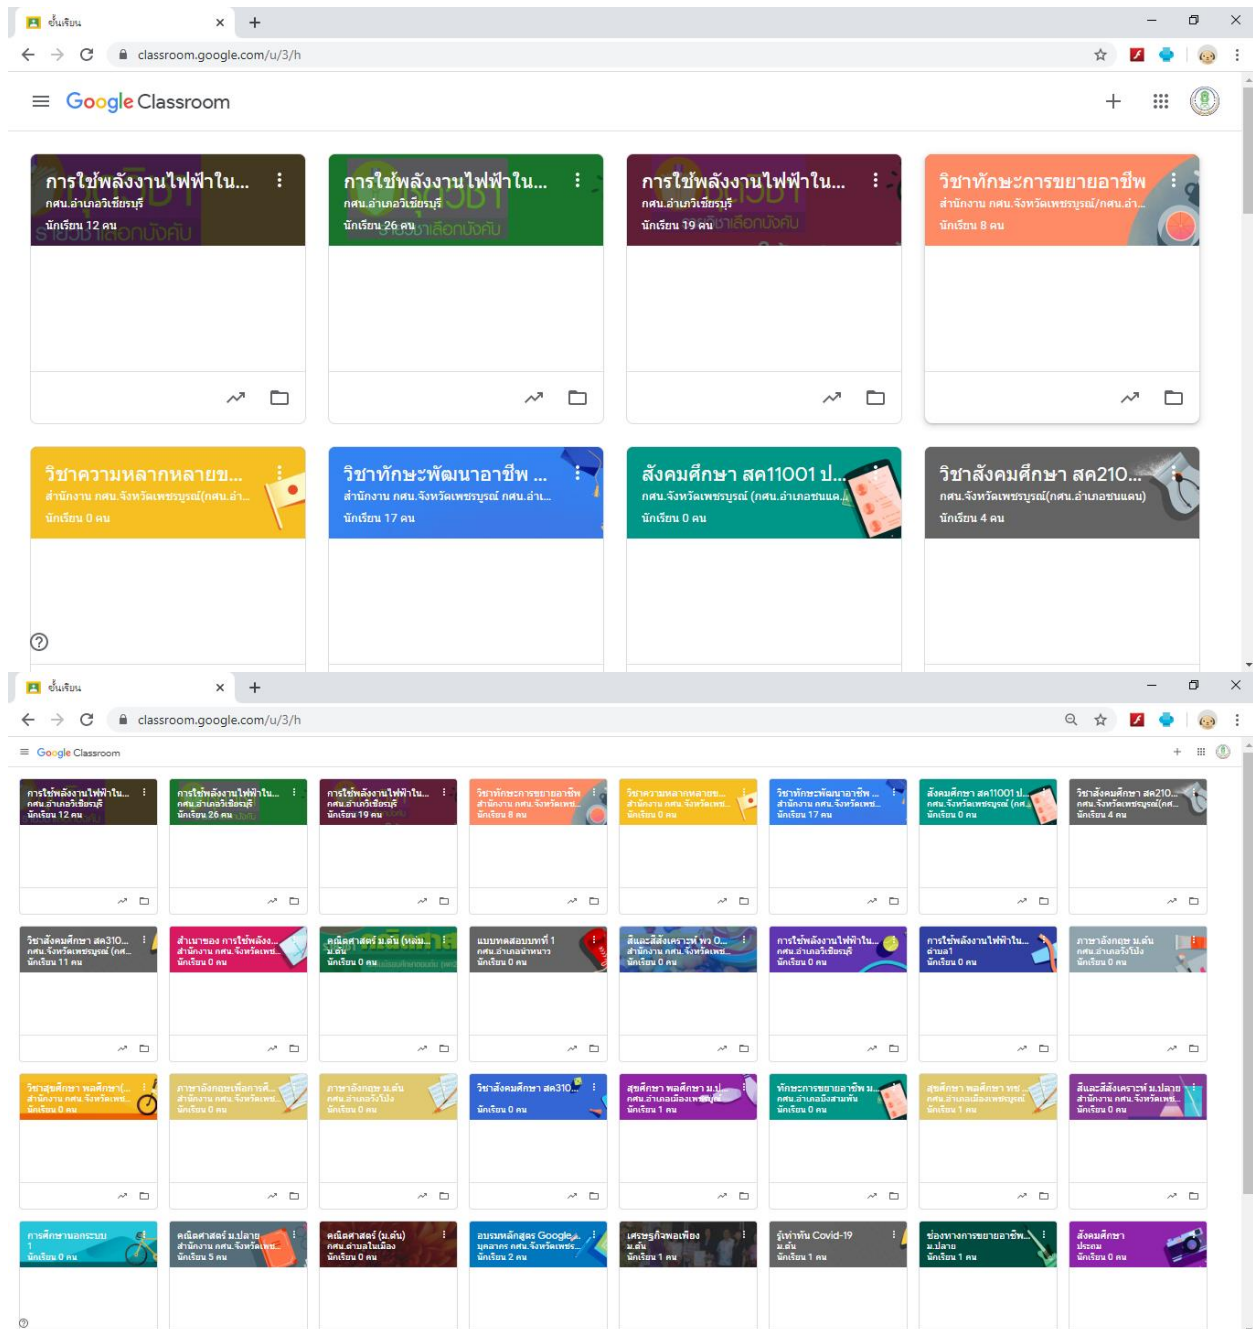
ชั้นเรียน
classroom.google.com/u/3/h
Google Classroom

การใช้พลังงานไฟฟ้าใน...
กศน.อำเภอวิเชียรบุรี
นักเรียน 12 คน

การใช้พลังงานไฟฟ้าใน...
กศน.อำเภอวิเชียรบุรี
นักเรียน 26 คน

การใช้พลังงานไฟฟ้าใน...
กศน.อำเภอวิเชียรบุรี
นักเรียน 19 คน

วิชาทักษะการขยายอาชีพ
สำนักงาน กศน.จังหวัดเพชรบูรณ์/กศน.อำ...
นักเรียน 8 คน

วิชาความหลากหลายข...
สำนักงาน กศน.จังหวัดเพชรบูรณ์(กศน.อำ...
นักเรียน 0 คน

วิชาทักษะพัฒนาอาชีพ ...
สำนักงาน กศน.จังหวัดเพชรบูรณ์ กศน.อำเ...
นักเรียน 17 คน

สังคมศึกษา สค11001 ป...
กศน.จังหวัดเพชรบูรณ์ (กศน.อำเภอชนแด...
นักเรียน 0 คน

วิชาสังคมศึกษา สค210...
กศน.จังหวัดเพชรบูรณ์(กศน.อำเภอชนแดน)
นักเรียน 4 คน

ชั้นเรียน
classroom.google.com/u/3/h
Google Classroom

การใช้พลังงานไฟฟ้าใน... กศน.อำเภอวิเชียรบุรี นักเรียน 12 คน
การใช้พลังงานไฟฟ้าใน... กศน.อำเภอวิเชียรบุรี นักเรียน 26 คน
การใช้พลังงานไฟฟ้าใน... กศน.อำเภอวิเชียรบุรี นักเรียน 19 คน
วิชาทักษะการขยายอาชีพ สำนักงาน กศน.จังหวัดเพช... นักเรียน 8 คน
วิชาความหลากหลายข... สำนักงาน กศน.จังหวัดเพช... นักเรียน 0 คน
วิชาทักษะพัฒนาอาชีพ ... สำนักงาน กศน.จังหวัดเพช... นักเรียน 17 คน
สังคมศึกษา สค11001 ป... กศน.จังหวัดเพชรบูรณ์ (กศ... นักเรียน 0 คน
วิชาสังคมศึกษา สค210... กศน.จังหวัดเพชรบูรณ์(กศ... นักเรียน 4 คน
วิชาสังคมศึกษา สค310... กศน.จังหวัดเพชรบูรณ์ (กศ... นักเรียน 11 คน
สำเนาของ การใช้พลังง... สำนักงาน กศน.จังหวัดเพช... นักเรียน 0 คน
คณิตศาสตร์ ม.ต้น (หลม... ม.ต้น นักเรียน 0 คน
แบบทดสอบบทที่ 1 กศน.อำเภอน้ำหนาว นักเรียน 0 คน
สิ่งและสิ่งแวดล้อม พว 0... สำนักงาน กศน.จังหวัดเพช... นักเรียน 0 คน
การใช้พลังงานไฟฟ้าใน... กศน.อำเภอวิเชียรบุรี นักเรียน 0 คน
การใช้พลังงานไฟฟ้าใน... ต่ำบล1 นักเรียน 0 คน
ภาษาอังกฤษ ม.ต้น กศน.อำเภอวังโป่ง นักเรียน 0 คน
วิชาสุขศึกษา พลศึกษา(... สำนักงาน กศน.จังหวัดเพช... นักเรียน 0 คน
ภาษาอังกฤษเพื่อการสื... สำนักงาน กศน.จังหวัดเพช... นักเรียน 0 คน
ภาษาอังกฤษ ม.ต้น กศน.อำเภอวังโป่ง นักเรียน 0 คน
วิชาสังคมศึกษา สค310... นักเรียน 0 คน
สุขศึกษา พลศึกษา ม.ป... กศน.อำเภอเมืองเพชรบูรณ์ นักเรียน 1 คน
ทักษะการขยายอาชีพ ม... กศน.อำเภอบึงสามพัน นักเรียน 0 คน
สุขศึกษา พลศึกษา ทช... กศน.อำเภอเมืองเพชรบูรณ์ นักเรียน 1 คน
สิ่งและสิ่งแวดล้อม ม.ปลาย สำนักงาน กศน.จังหวัดเพช... นักเรียน 0 คน
การศึกษานอกระบบ 1 นักเรียน 0 คน
คณิตศาสตร์ ม.ปลาย สำนักงาน กศน.จังหวัดเพช... นักเรียน 5 คน
คณิตศาสตร์ (ม.ต้น) กศน.ตำบลในเมือง นักเรียน 0 คน
อบรมหลักสูตร Google... บุคลากร กศน.จังหวัดเพชร... นักเรียน 2 คน
เศรษฐกิจพอเพียง ม.ต้น นักเรียน 1 คน
รู้เท่าทัน Covid-19 ม.ต้น นักเรียน 1 คน
ช่องทางการขยายอาชีพ... ม.ปลาย นักเรียน 1 คน
สังคมศึกษา ประถม นักเรียน 0 คน